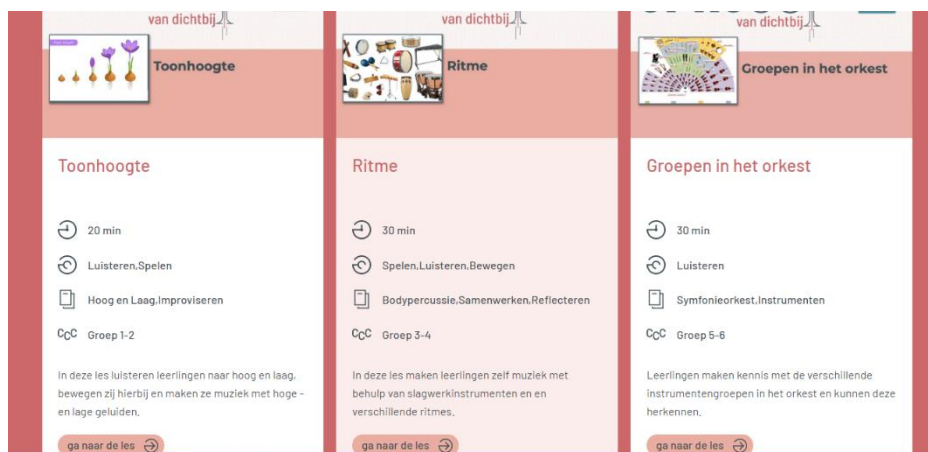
van dichtbij

Toonhoogte

Toonhoogte

20 min

Luisteren,Spelen

Hoog en Laag,Improviseren

Groep 1-2

In deze les luisteren leerlingen naar hoog en laag, bewegen zij hierbij en maken ze muziek met hoge - en lage geluiden.

ga naar de les

van dichtbij

Ritme

Ritme

30 min

Spelen,Luisteren,Bewegen

Bodypercussie,Samenwerken,Reflecteren

Groep 3-4

In deze les maken leerlingen zelf muziek met behulp van slagwerkinstrumenten en en verschillende ritmes.

ga naar de les

van dichtbij

Groepen in het orkest

Groepen in het orkest

30 min

Luisteren

Symfonieorkest,Instrumenten

Groep 5-6

Leerlingen maken kennis met de verschillende instrumentengroepen in het orkest en kunnen deze herkennen.

ga naar de les